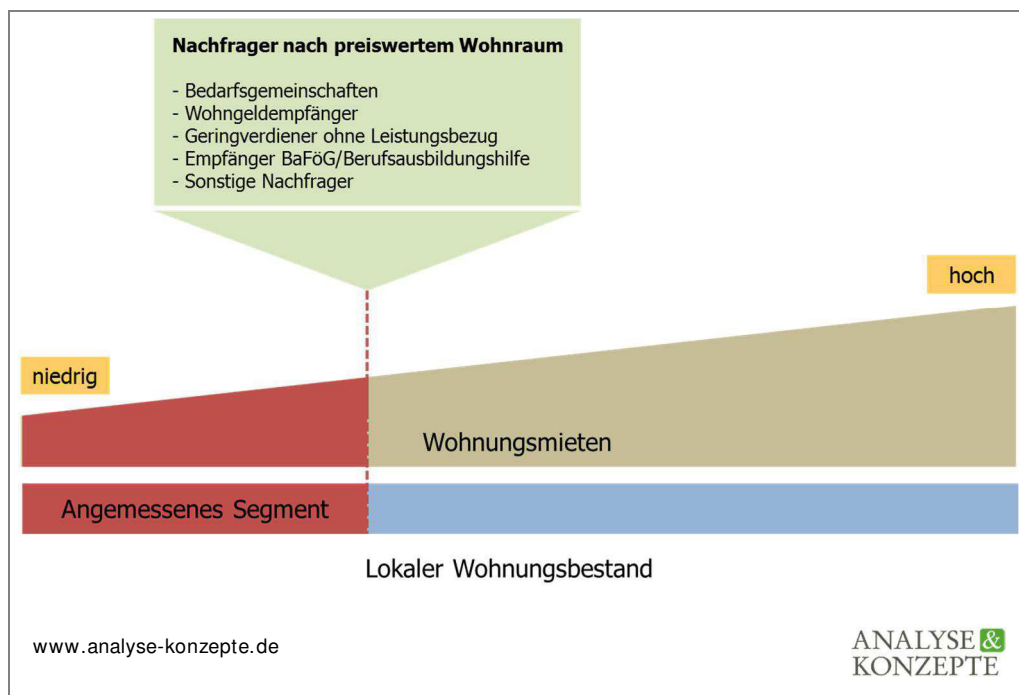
Nachfrager nach preiswertem Wohnraum

- Bedarfsgemeinschaften
- Wohngeldempfänger
- Geringverdiener ohne Leistungsbezug
- Empfänger BaFöG/Berufsausbildungshilfe
- Sonstige Nachfrager

hoch

niedrig

Wohnungsmieten

Angemessenes Segment

Lokaler Wohnungsbestand

www.analyse-konzepte.de

ANALYSE & KONZEPTE